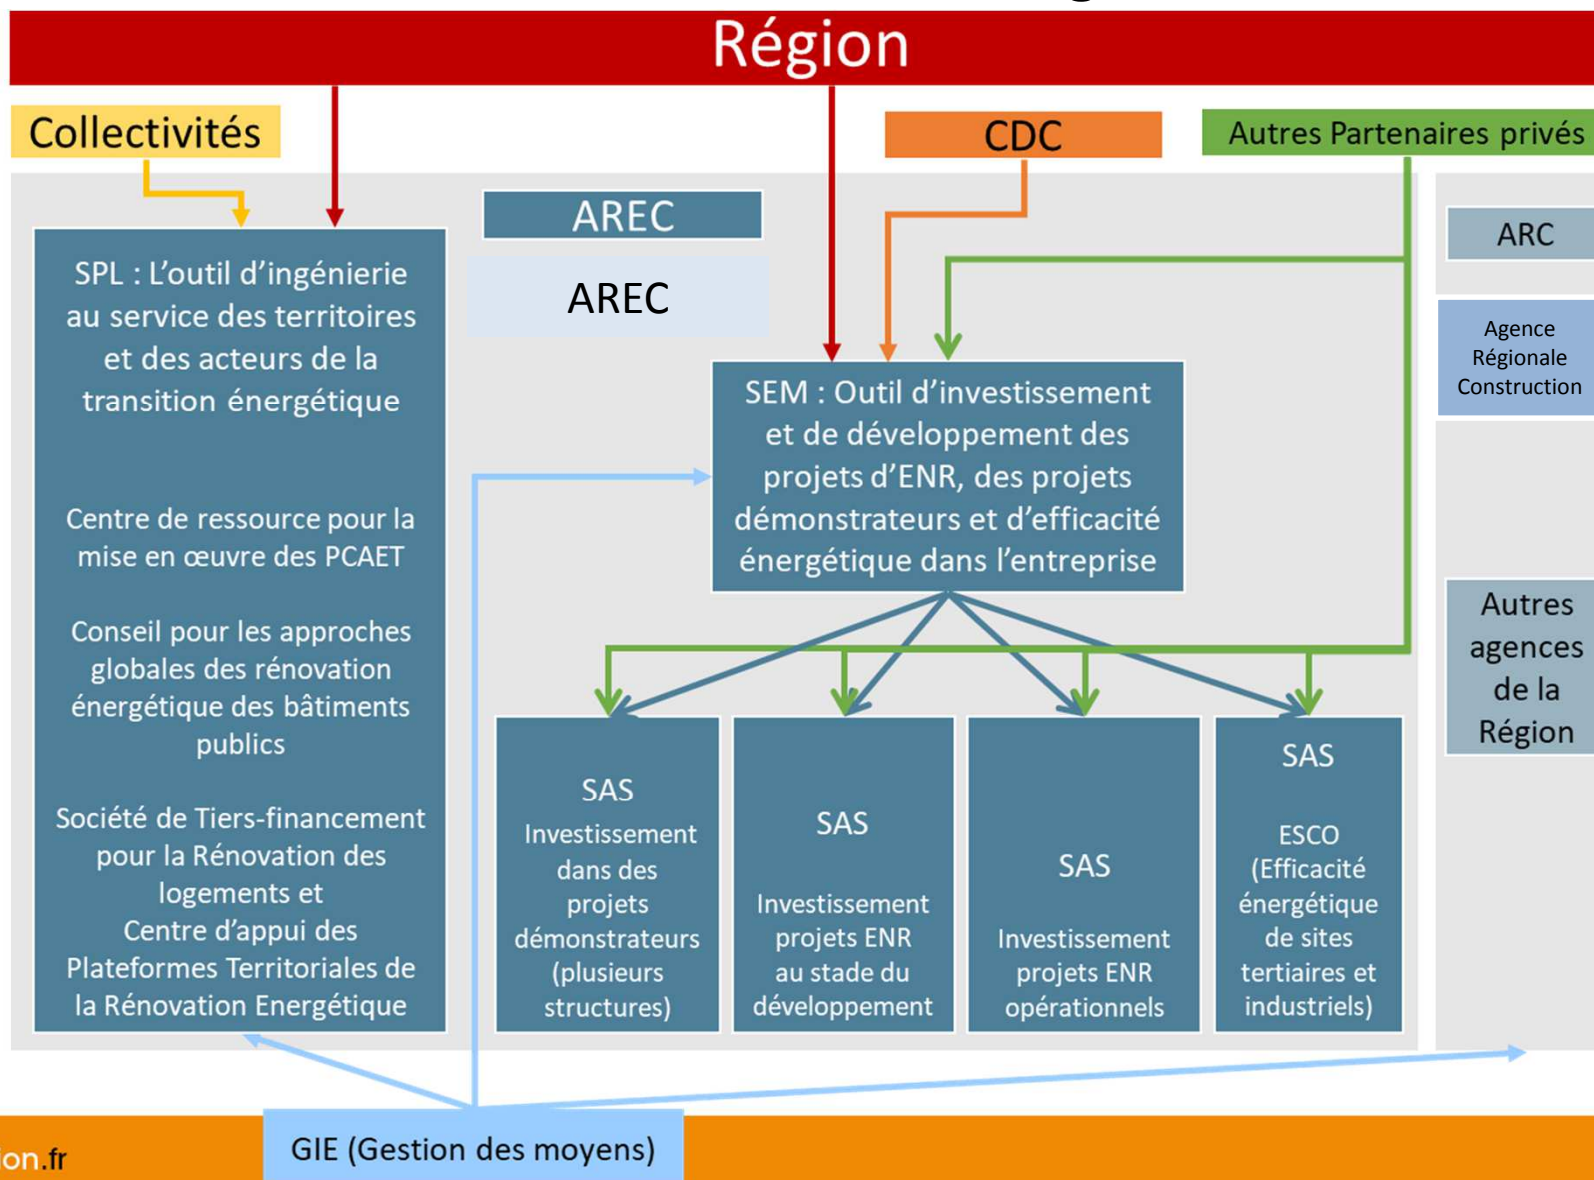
Région

Collectivités

CDC

Autres Partenaires privés

AREC

AREC

ARC

Agence Régionale Construction

SPL : L'outil d'ingénierie au service des territoires et des acteurs de la transition énergétique

Centre de ressource pour la mise en œuvre des PCAET

Conseil pour les approches globales des rénovation énergétique des bâtiments publics

Société de Tiers-financement pour la Rénovation des logements et Centre d'appui des Plateformes Territoriales de la Rénovation Energétique

SEM : Outil d'investissement et de développement des projets d'ENR, des projets démonstrateurs et d'efficacité énergétique dans l'entreprise

Autres agences de la Région

SAS
Investissement dans des projets démonstrateurs (plusieurs structures)

SAS
Investissement projets ENR au stade du développement

SAS
Investissement projets ENR opérationnels

SAS
ESCO (Efficacité énergétique de sites tertiaires et industriels)

GIE (Gestion des moyens)

on.fr